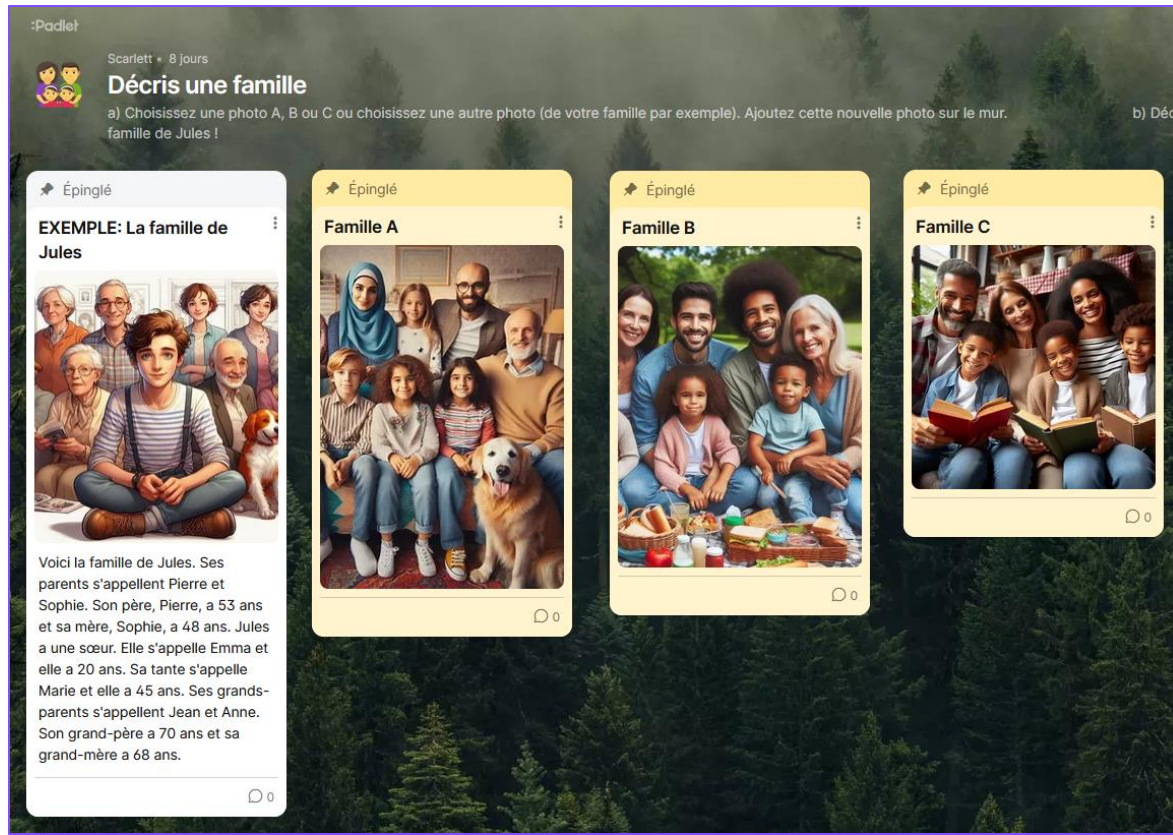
:Padlet

Scarlett • 8 jours

Décris une famille

a) Choisissez une photo A, B ou C ou choisissez une autre photo (de votre famille par exemple). Ajoutez cette nouvelle photo sur le mur. b) Déc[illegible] famille de Jules !

Épinglé

EXEMPLE: La famille de Jules

Voici la famille de Jules. Ses parents s'appellent Pierre et Sophie. Son père, Pierre, a 53 ans et sa mère, Sophie, a 48 ans. Jules a une sœur. Elle s'appelle Emma et elle a 20 ans. Sa tante s'appelle Marie et elle a 45 ans. Ses grands-parents s'appellent Jean et Anne. Son grand-père a 70 ans et sa grand-mère a 68 ans.

0

Épinglé

Famille A

0

Épinglé

Famille B

0

Épinglé

Famille C

0